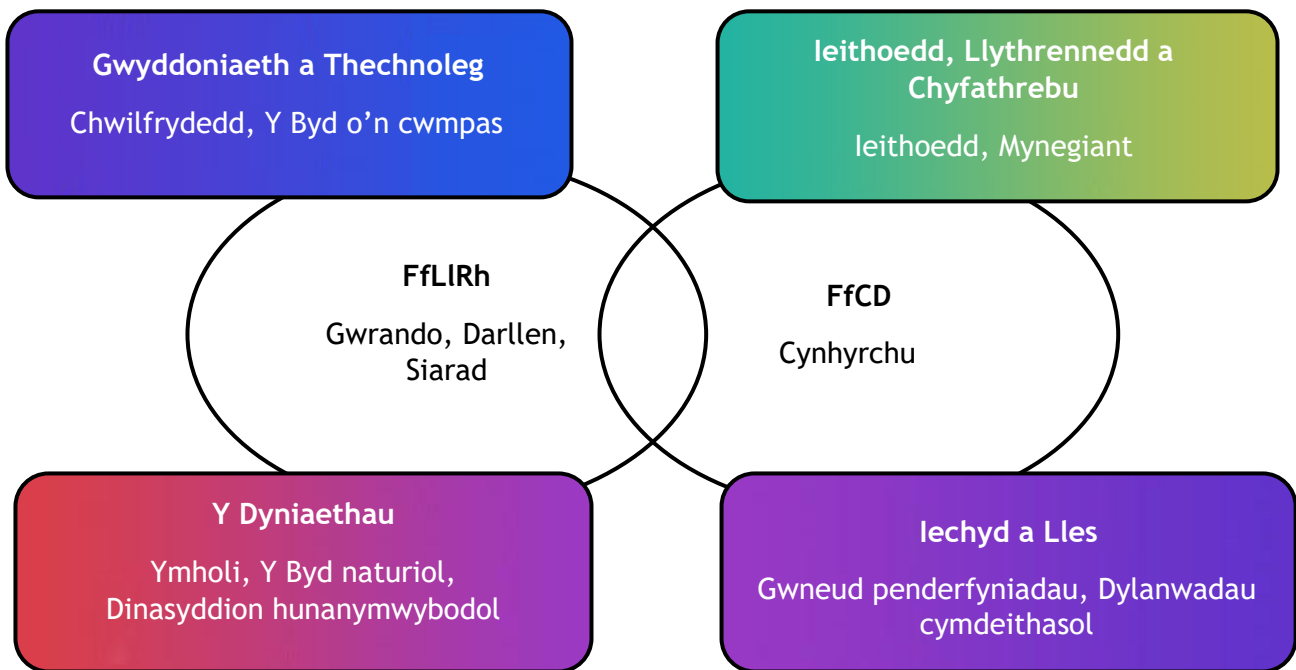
Gwyddoniaeth a Thechnoleg

Chwilfrydedd, Y Byd o’n cwmpas

Ieithoedd, Llythrennedd a Chyfathrebu

Ieithoedd, Mynegiant

FfLlRh

Gwrando, Darllen, Siarad

FfCD

Cynhyrchu

Y Dyniaethau

Ymholi, Y Byd naturiol, Dinasyddion hunanymwybodol

Iechyd a Lles

Gwneud penderfyniadau, Dylanwadau cymdeithasol